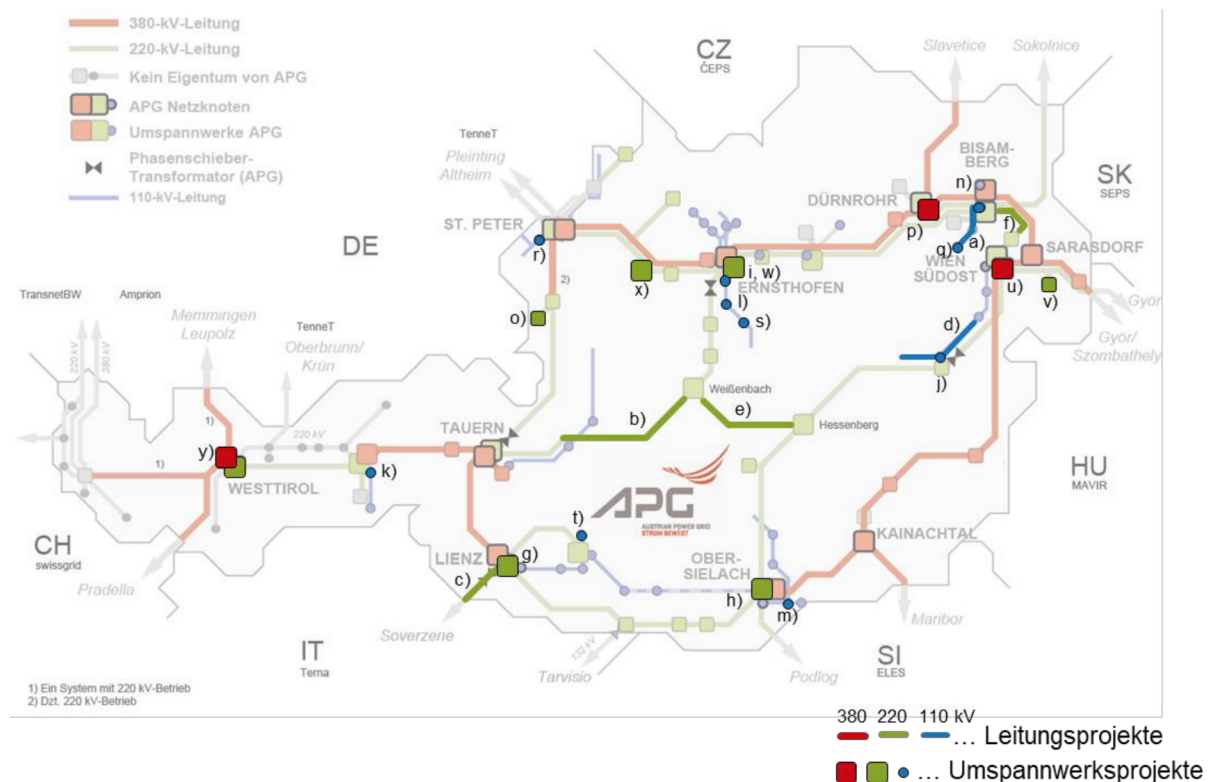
380-kV-Leitung
220-kV-Leitung
Kein Eigentum von APG
APG Netzknoten
Umspannwerke APG
Phasenschieber-Transformator (APG)
110-kV-Leitung

CZ
ČEPS
Slavetice
Sokolnice
SK
SEPS
TenneT
Pleinting
Altheim
DE
ST. PETER
DÜRNROHR
BISAMBERG
SARASDORF
WIEN SÜDOST
ERNSTHOFEN
Győr
Győr/ Szombathely
TransnetBW
Amprion
Memmingen
Leupolz
TenneT
Oberbrunn/ Krün
220 kV
380 kV
Weißenbach
Hessenberg
TAUERN
WESTTIROL
HU
MAVIR
CH
swissgrid
Pradella
KAINACHTAL
LIENZ
OBER-SIELACH
IT
Terna
Soverzene
Tarvisio
132 kV
Podlog
SI
ELES
Maribor
APG
AUSTRIAN POWER GRID
STROM BEWEGT

a) b) c) d) e) f) g) h) i, w) j) k) l) m) n) o) p) q) r) s) t) u) v) x) y)
1) 2)

1) Ein System mit 220 kV-Betrieb
2) Dzt. 220 kV-Betrieb

380 220 110 kV
… Leitungsprojekte
… Umspannwerksprojekte